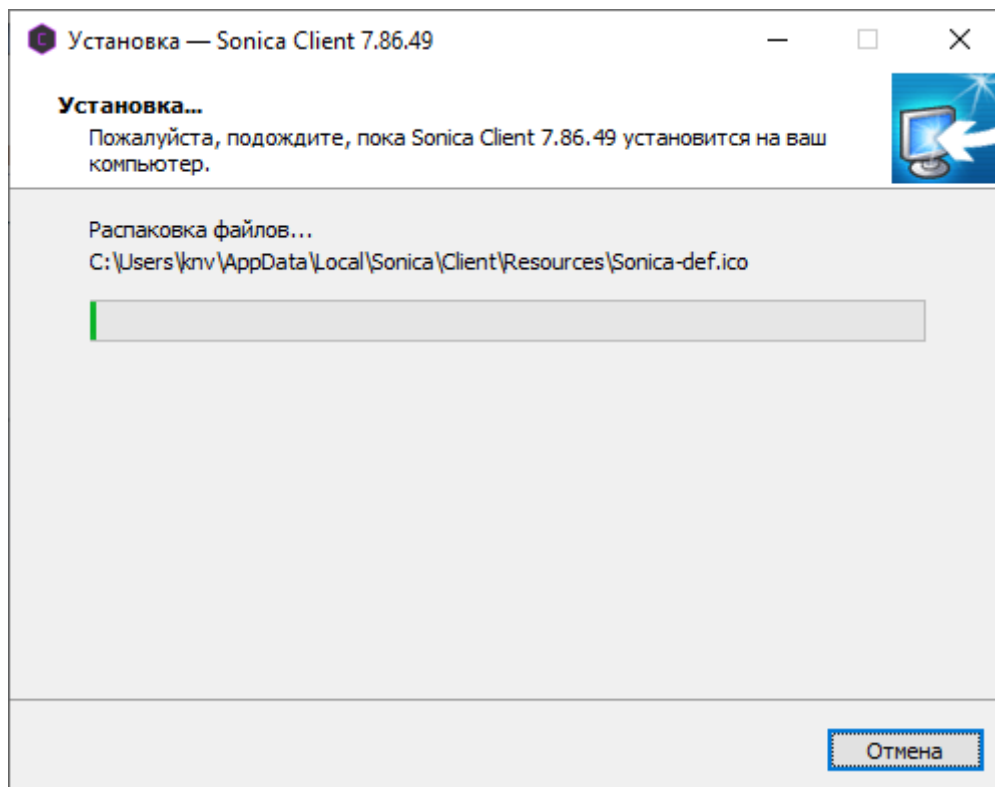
Установка — Sonica Client 7.86.49

Установка...
Пожалуйста, подождите, пока Sonica Client 7.86.49 установится на ваш компьютер.

Распаковка файлов...
C:\Users\knv\AppData\Local\Sonica\Client\Resources\Sonica-def.ico

Отмена